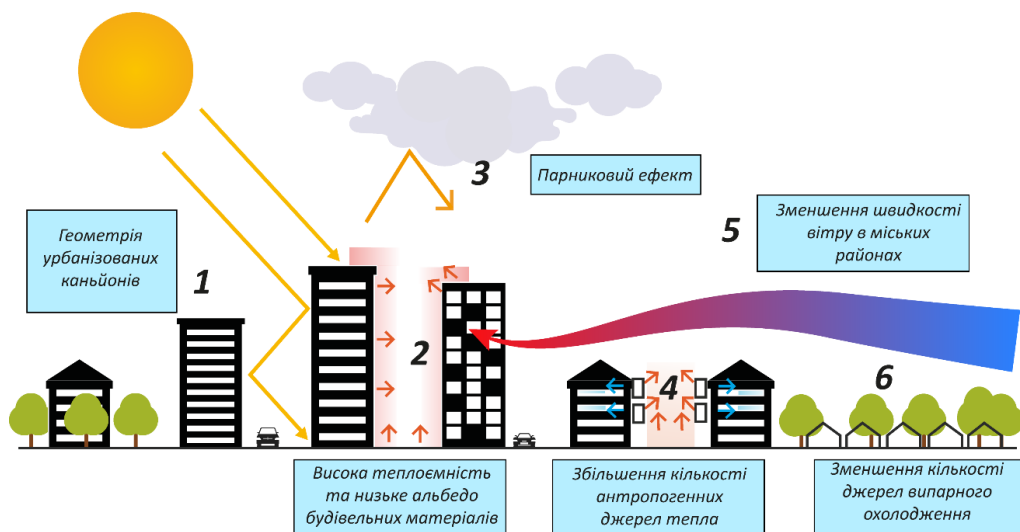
Геометрія урбанізованих каньйонів

1

3

Парниковий ефект

5

Зменшення швидкості вітру в міських районах

2

4

6

Висока теплоємність та низька альбедо будівельних матеріалів

Збільшення кількості антропогенних джерел тепла

Зменшення кількості джерел випарного охолодження